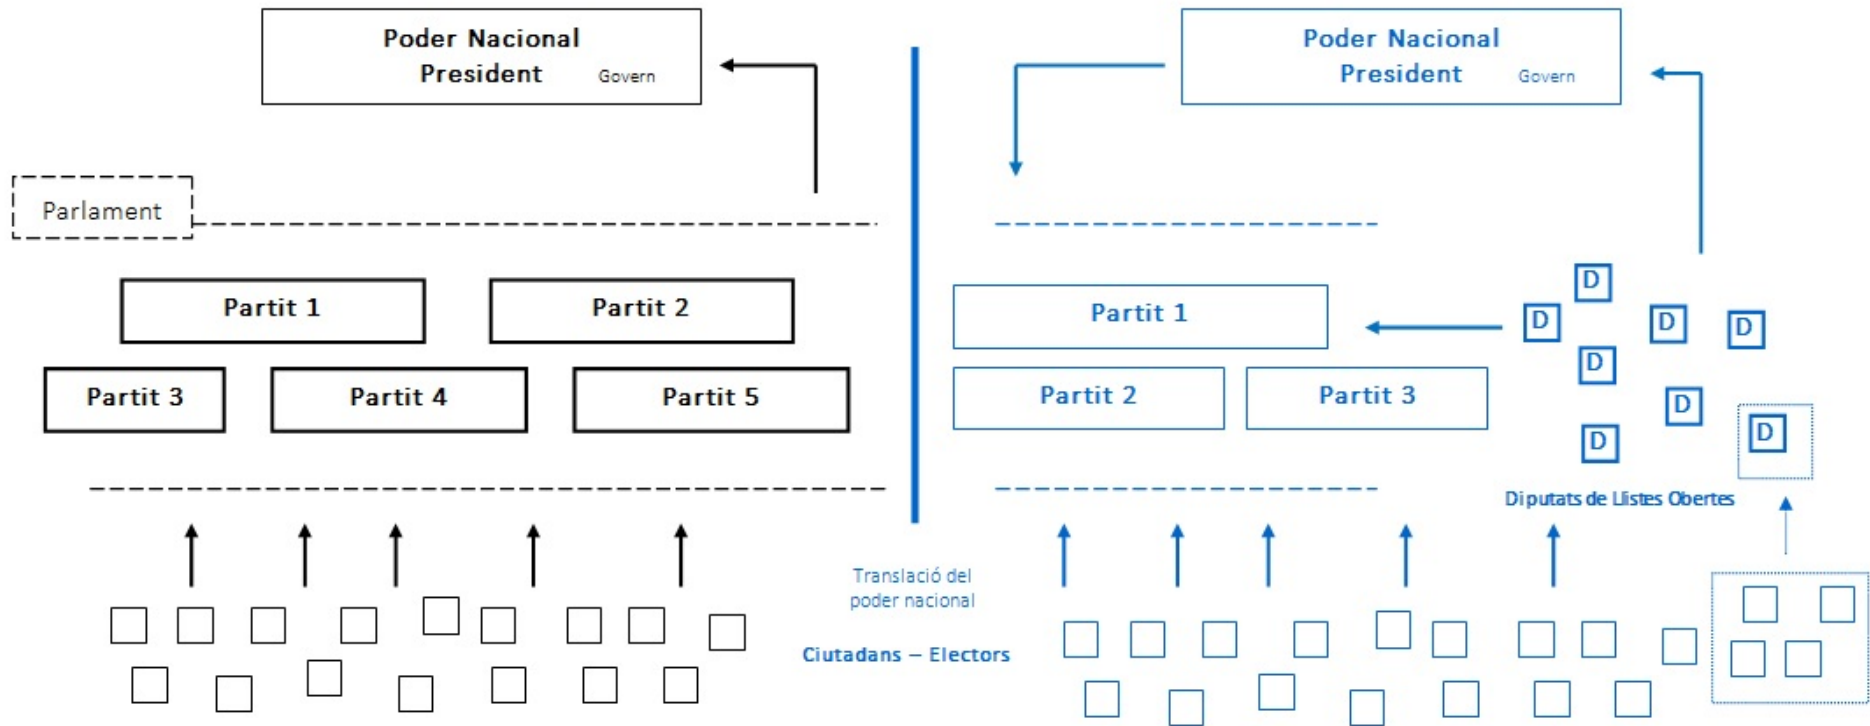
Poder Nacional
President Govern

Parlament

Partit 1
Partit 2
Partit 3
Partit 4
Partit 5

Poder Nacional
President Govern

Partit 1
Partit 2
Partit 3

D D D D D D D D

Diputats de Llistes Obertes

Translació del poder nacional

Ciutadans – Electors